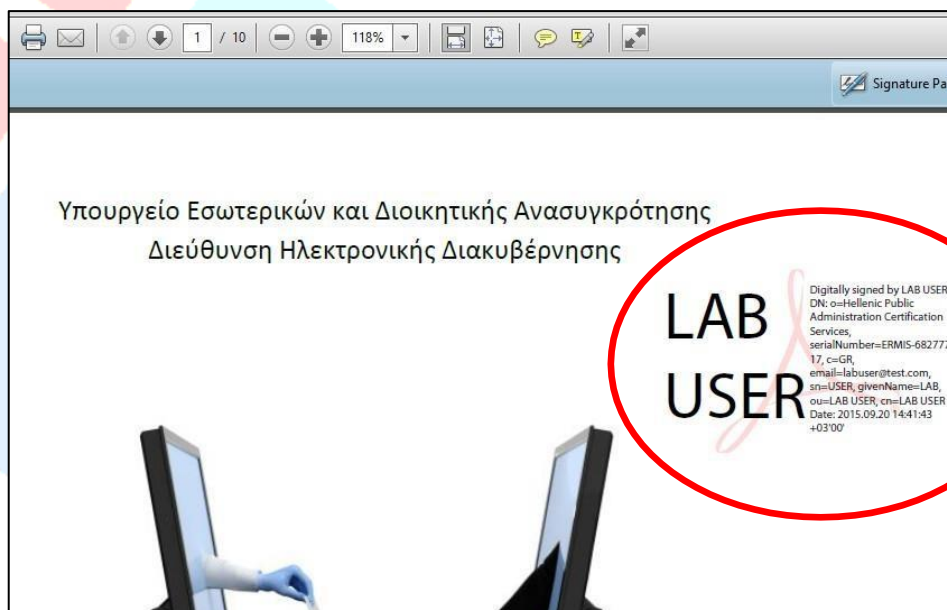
1 / 10 118%

Signature Pa

Υπουργείο Εσωτερικών και Διοικητικής Ανασυγκρότησης
Διεύθυνση Ηλεκτρονικής Διακυβέρνησης

LAB USER

Digitally signed by LAB USER DN: o=Hellenic Public Administration Certification Services, serialNumber=ERMIS-682777 17, c=GR, email=labuser@test.com, sn=USER, givenName=LAB, ou=LAB USER, cn=LAB USER Date: 2015.09.20 14:41:43 +03'00'